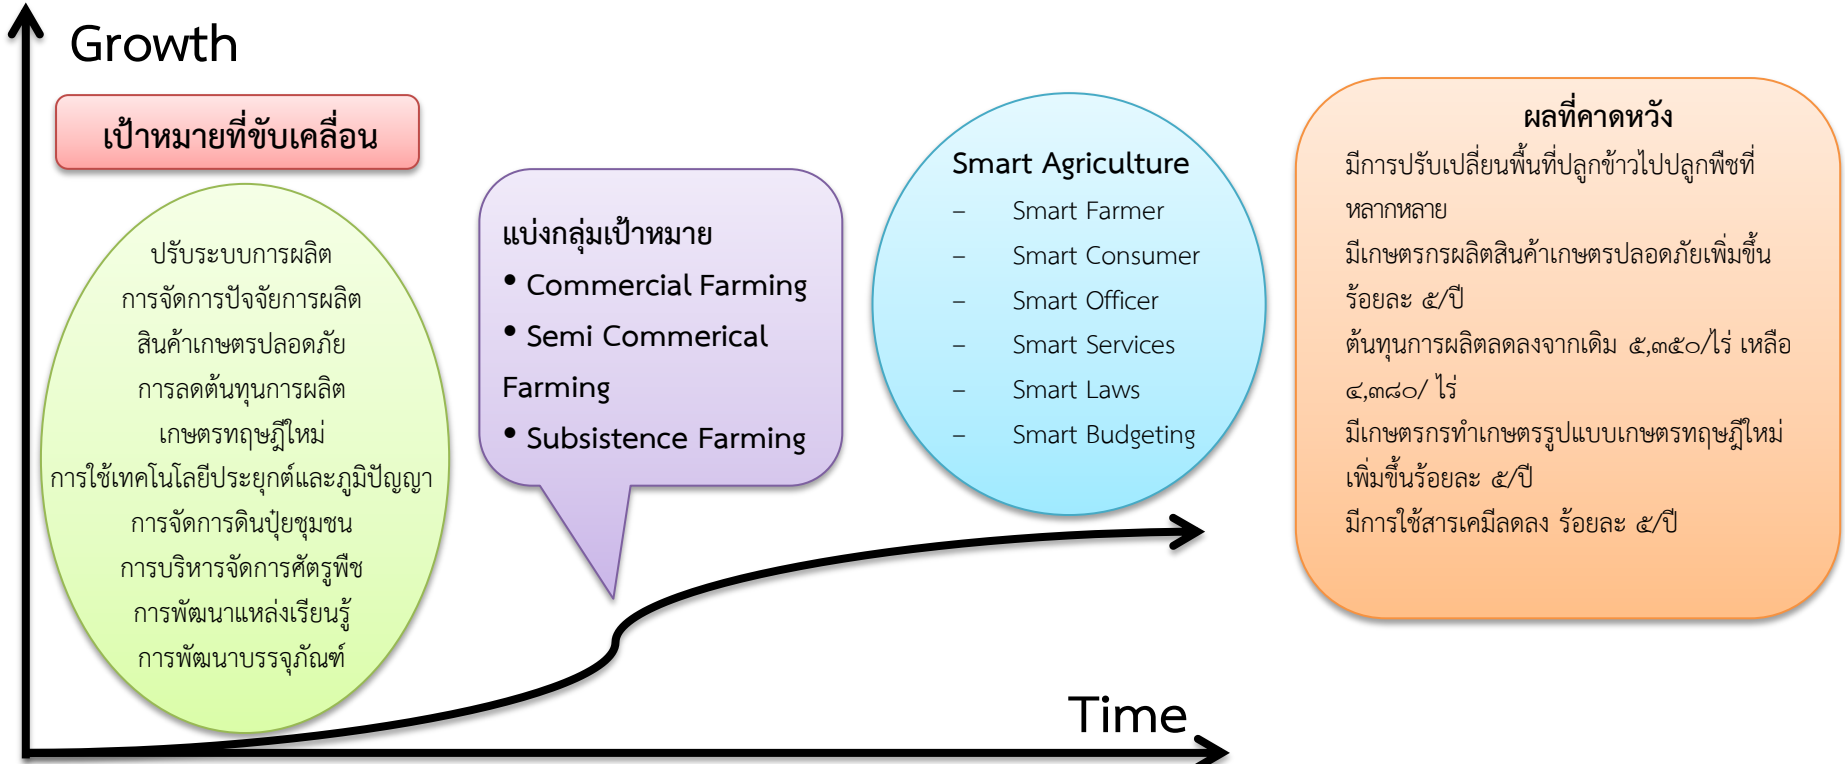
Growth

เป้าหมายที่ขับเคลื่อน

ปรับระบบการผลิต
การจัดการปัจจัยการผลิต
สินค้าเกษตรปลอดภัย
การลดต้นทุนการผลิต
เกษตรทฤษฎีใหม่
การใช้เทคโนโลยีประยุกต์และภูมิปัญญา
การจัดการดินปุ๋ยชุมชน
การบริหารจัดการศัตรูพืช
การพัฒนาแหล่งเรียนรู้
การพัฒนาบรรจุภัณฑ์

แบ่งกลุ่มเป้าหมาย
• Commercial Farming
• Semi Commerical Farming
• Subsistence Farming

Smart Agriculture
– Smart Farmer
– Smart Consumer
– Smart Officer
– Smart Services
– Smart Laws
– Smart Budgeting

ผลที่คาดหวัง
มีการปรับเปลี่ยนพื้นที่ปลูกข้าวไปปลูกพืชที่หลากหลาย
มีเกษตรกรผลิตสินค้าเกษตรปลอดภัยเพิ่มขึ้นร้อยละ ๕/ปี
ต้นทุนการผลิตลดลงจากเดิม ๕,๓๕๐/ไร่ เหลือ ๔,๓๘๐/ ไร่
มีเกษตรกรทำเกษตรรูปแบบเกษตรทฤษฎีใหม่เพิ่มขึ้นร้อยละ ๕/ปี
มีการใช้สารเคมีลดลง ร้อยละ ๕/ปี

Time